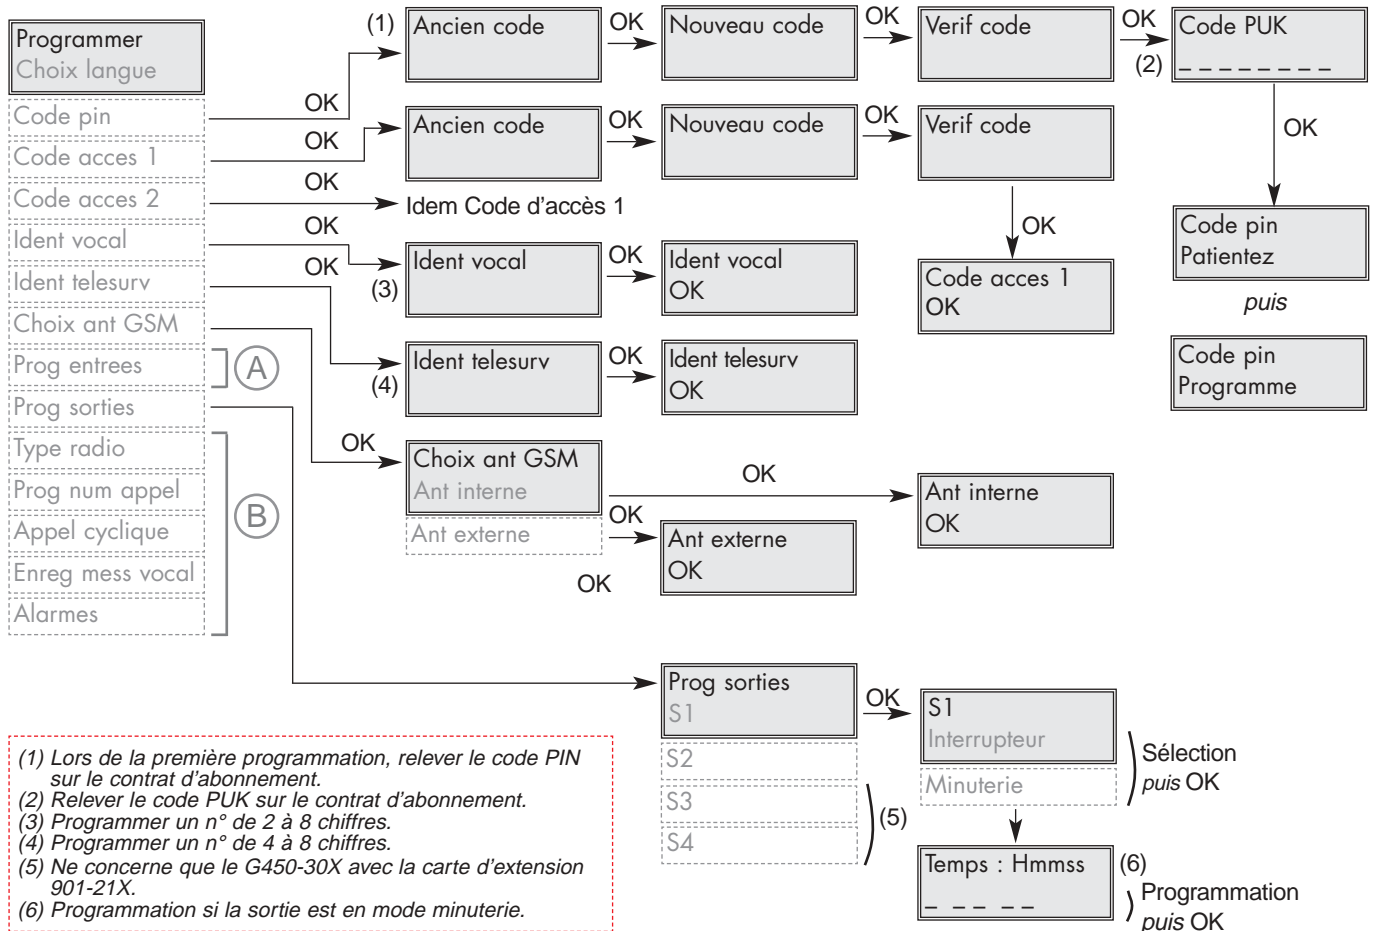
Programmer
Choix langue

Code pin
Code acces 1
Code acces 2
Ident vocal
Ident telesurv
Choix ant GSM
Prog entrees
Prog sorties
Type radio
Prog num appel
Appel cyclique
Enreg mess vocal
Alarmes

A
B

OK
OK
OK
OK
OK

(1) Ancien code
OK
Nouveau code
OK
Verif code
OK
Code PUK
(2) _ _ _ _ _ _ _ _

OK

Ancien code
OK
Nouveau code
OK
Verif code

Idem Code d'accès 1

OK
Code acces 1
OK

Code pin
Patientez
puis
Code pin
Programme

Ident vocal
(3)
OK
Ident vocal
OK

Ident telesurv
(4)
OK
Ident telesurv
OK

OK
Choix ant GSM
Ant interne
Ant externe
OK
Ant interne
OK
OK
Ant externe
OK
OK

Prog sorties
S1
S2
S3
S4
(5)
OK
S1
Interrupteur
Minuterie
Sélection
puis OK

Temps : Hmmss
_ _ _ _ _
(6)
Programmation
puis OK

(1) Lors de la première programmation, relever le code PIN sur le contrat d'abonnement.
(2) Relever le code PUK sur le contrat d'abonnement.
(3) Programmer un n° de 2 à 8 chiffres.
(4) Programmer un n° de 4 à 8 chiffres.
(5) Ne concerne que le G450-30X avec la carte d'extension 901-21X.
(6) Programmation si la sortie est en mode minuterie.